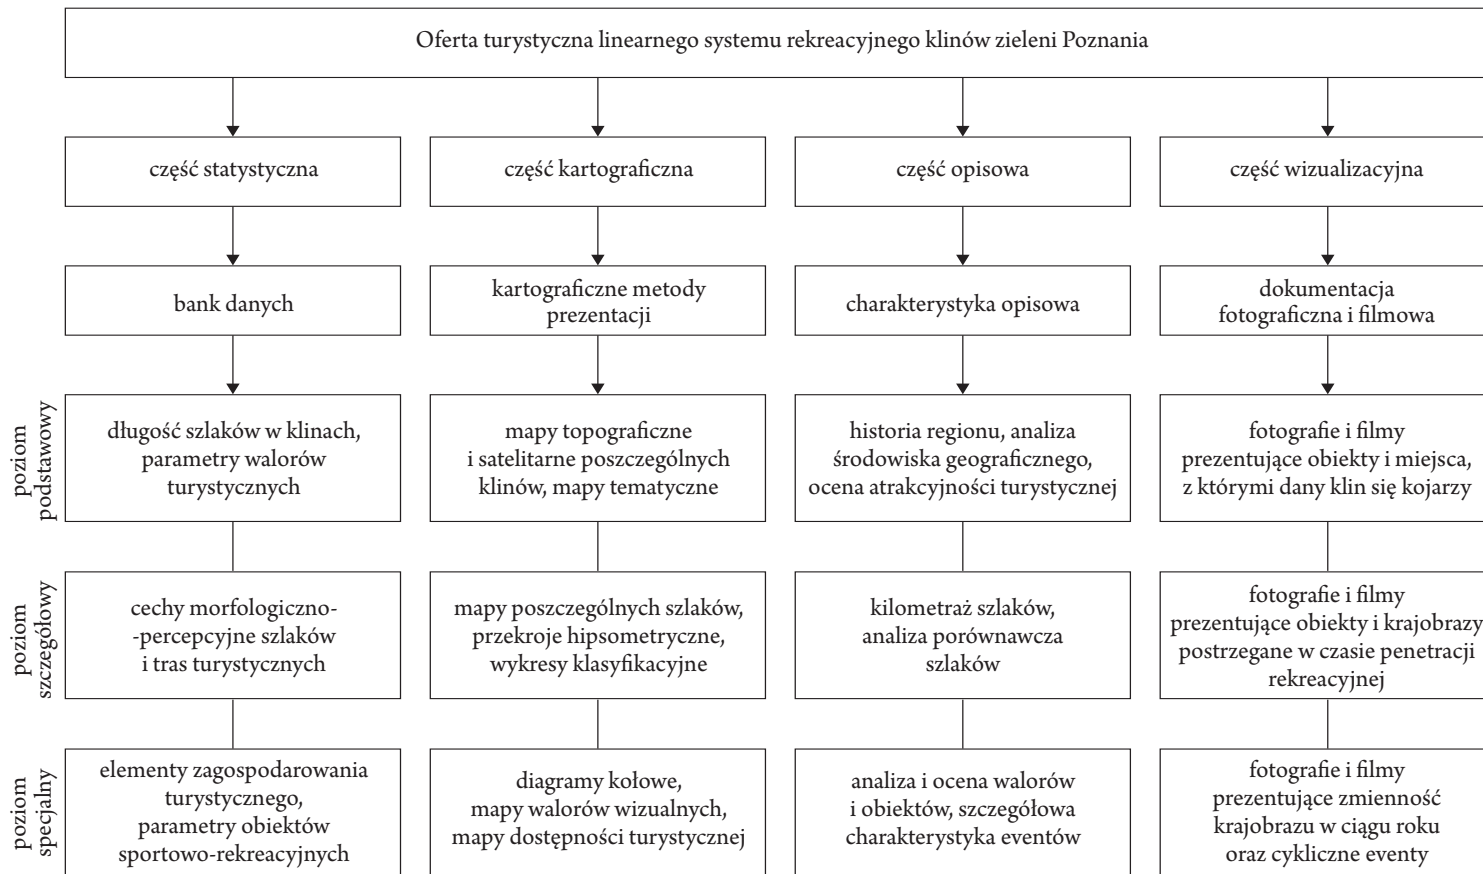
Oferta turystyczna linearnego systemu rekreacyjnego klinów zieleni Poznania

część statystyczna

część kartograficzna

część opisowa

część wizualizacyjna

bank danych

kartograficzne metody prezentacji

charakterystyka opisowa

dokumentacja fotograficzna i filmowa

poziom podstawowy

długość szlaków w klinach, parametry walorów turystycznych

mapy topograficzne i satelitarne poszczególnych klinów, mapy tematyczne

historia regionu, analiza środowiska geograficznego, ocena atrakcyjności turystycznej

fotografie i filmy prezentujące obiekty i miejsca, z którymi dany klin się kojarzy

poziom szczegółowy

cechy morfologiczno--percepcyjne szlaków i tras turystycznych

mapy poszczególnych szlaków, przekroje hipsometryczne, wykresy klasyfikacyjne

kilometraż szlaków, analiza porównawcza szlaków

fotografie i filmy prezentujące obiekty i krajobrazy postrzegane w czasie penetracji rekreacyjnej

poziom specjalny

elementy zagospodarowania turystycznego, parametry obiektów sportowo-rekreacyjnych

diagramy kołowe, mapy walorów wizualnych, mapy dostępności turystycznej

analiza i ocena walorów i obiektów, szczegółowa charakterystyka eventów

fotografie i filmy prezentujące zmienność krajobrazu w ciągu roku oraz cykliczne eventy